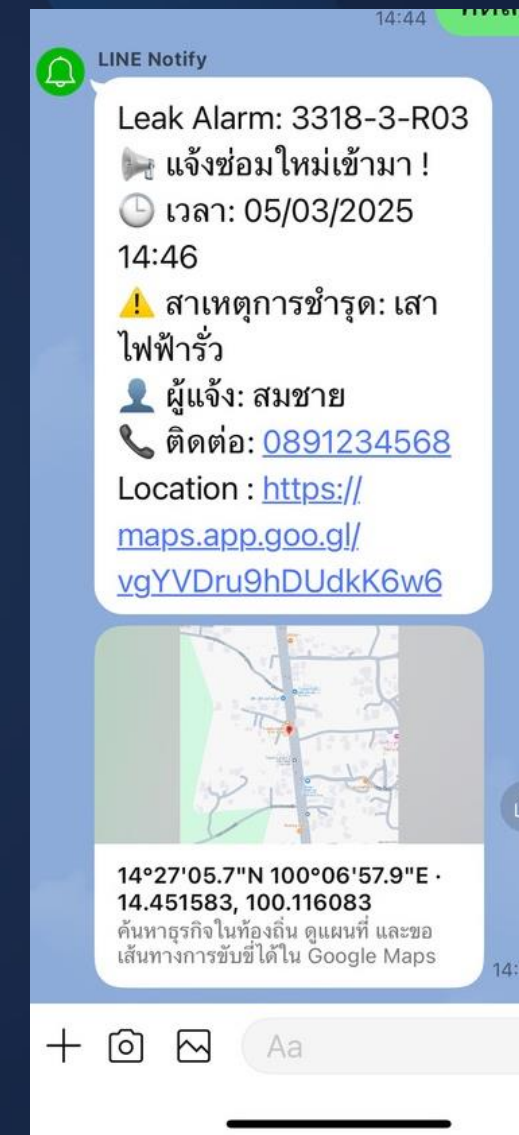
14:44

LINE Notify

Leak Alarm: 3318-3-R03
📢 แจ้งซ่อมใหม่เข้ามา !
🕒 เวลา: 05/03/2025 14:46
⚠️ สาเหตุการชำรุด: เสาไฟฟ้ารั่ว
👤 ผู้แจ้ง: สมชาย
📞 ติดต่อ: 0891234568
Location : https://maps.app.goo.gl/vgYVDru9hDUdkK6w6

14°27'05.7"N 100°06'57.9"E · 14.451583, 100.116083
ค้นหาธุรกิจในท้องถิ่น ดูแผนที่ และขอเส้นทางการขับขี่ได้ใน Google Maps

14:

Aa